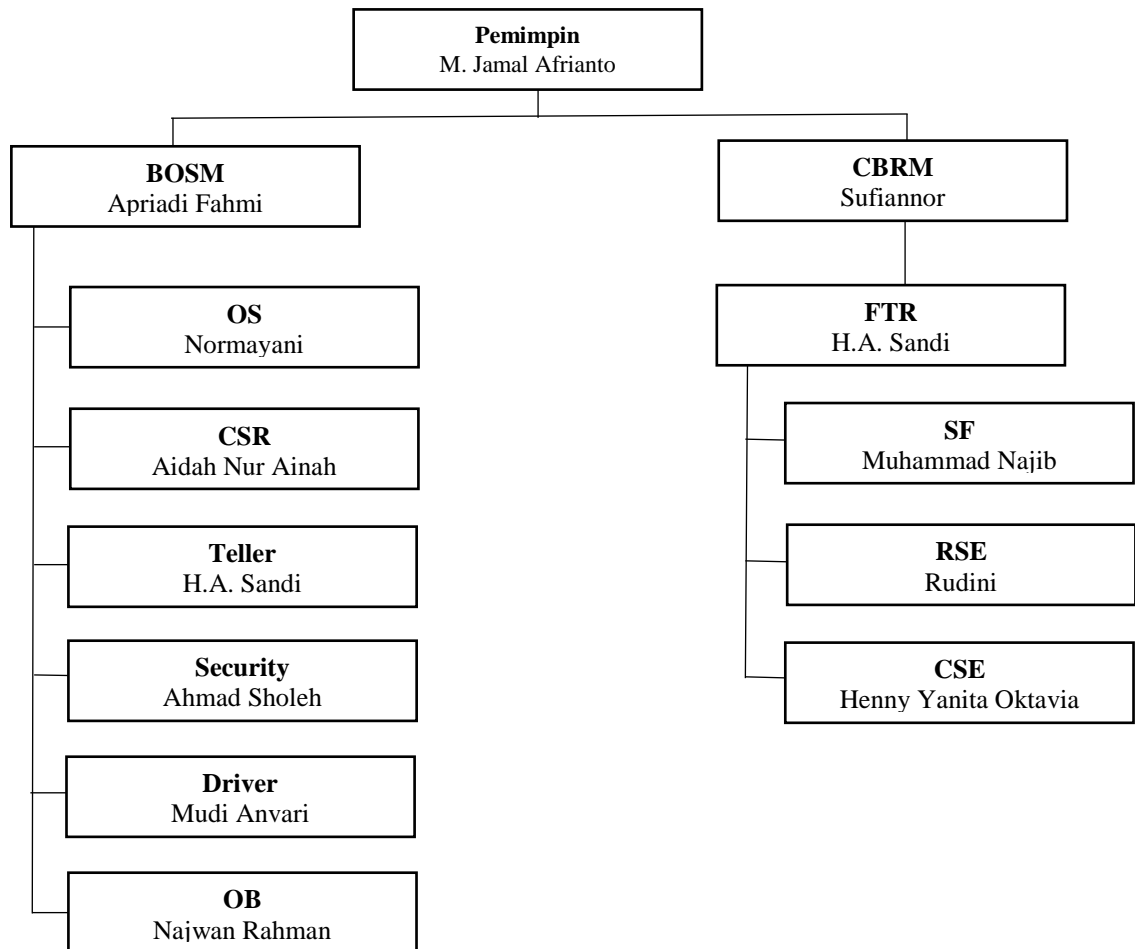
**Pemimpin**
M. Jamal Afrianto

**BOSM**
Apriadi Fahmi

**OS**
Normayani

**CSR**
Aidah Nur Ainah

**Teller**
H.A. Sandi

**Security**
Ahmad Sholeh

**Driver**
Mudi Anvari

**OB**
Najwan Rahman

**CBRM**
Sufiannor

**FTR**
H.A. Sandi

**SF**
Muhammad Najib

**RSE**
Rudini

**CSE**
Henny Yanita Oktavia